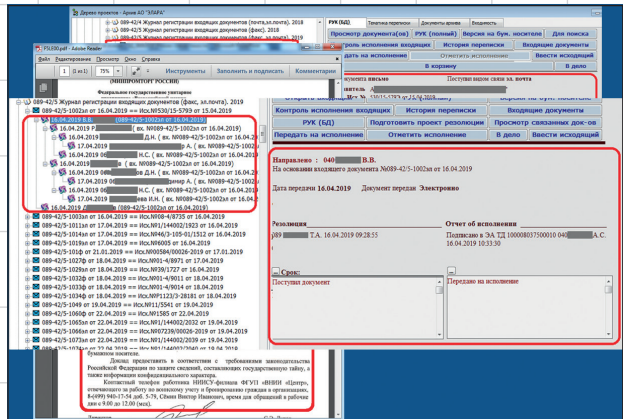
Дерево проектов - Архив АО "ЭЛАРА"
089-42/4 Журнал регистрации входящих документов (почта,эл.почта). 2018
089-42/5 Журнал регистрации входящих документов (факс). 2018
089-42/4 Журнал регистрации входящих документов (почта,эл.почта). 2019

РУК (БД) | Тематика переписки | Документы архива | Видимость
Проект документа(ов) | РУК (полный) | Версия на бум. носителе | Для поиска
Контроль исполнения документов | История переписки | Входящие документы
Дать на исполнение | Отметить исполнение | Ввести исходящий
В корзину | В дело

P5l390.pdf - Adobe Reader
Файл Редактирование Просмотр Окно Справка
1 / 1 | 75% | Инструменты | Заполнить и подписать | Комментарии

089-42/5 Журнал регистрации входящих документов (факс,эл.почта). 2019
089-42/5-1002вх от 16.04.2019 == Исх.№530/15-5793 от 15.04.2019
16.04.2019 В. (089-42/5-1002вх от 16.04.2019)
16.04.2019 Д.Н. ( вх. №089-42/5-1002вх от 16.04.2019
16.04.2019 Д.Н. ( вх. №089-42/5-1002вх от 16.04.2019
17.04.2019 А. ( вх. №089-42/5-1002вх от 16.04.2019
16.04.2019 Н.С. ( вх. №089-42/5-1002вх от 16.04.2019
16.04.2019 Д.Н. ( вх. №089-42/5-1002вх от 16.04.2019
17.04.2019 А. ( вх. №089-42/5-1002вх от 16.04.2019
16.04.2019 Н.С. ( вх. №089-42/5-1002вх от 16.04.2019
17.04.2019 И.Н. ( вх. №089-42/5-1002вх от 16.04.2019
089-42/5-1002вх от 16.04.2019 == Исх.№08-4/8735 от 16.04.2019
089-42/5-1011вх от 17.04.2019 == Исх.№01-1/144002/1923 от 16.04.2019
089-42/5-1012вх от 17.04.2019 == Исх.№46/3-105-01/1512 от 16.04.2019
089-42/5-1014вх от 17.04.2019 == Исх.№N6005 от 16.04.2019
089-42/5-1016вх от 17.04.2019 == Исх.№N01-4/9801 от 17.01.2019
089-42/5-1027вх от 18.04.2019 == Исх.№01-4/8971 от 17.04.2019
089-42/5-1028вх от 18.04.2019 == Исх.№N39/1727 от 17.04.2019
089-42/5-1032вх от 18.04.2019 == Исх.№01-4/9011 от 18.04.2019
089-42/5-1033вх от 18.04.2019 == Исх.№01-4/9012 от 18.04.2019
089-42/5-1034вх от 18.04.2019 == Исх.№NP1123/3-28181 от 18.04.2019
089-42/5-1049вх от 19.04.2019 == Исх.№11/5541 от 19.04.2019
089-42/5-1060вх от 22.04.2019 == Исх.№N1585 от 22.04.2019
089-42/5-1063вх от 22.04.2019 == Исх.№01-1/144002/2032 от 19.04.2019
089-42/5-1065вх от 22.04.2019 == Исх.№07239/00026-2019 от 19.04.2019
089-42/5-1067вх от 22.04.2019 == Исх.№01-1/144002/2042 от 19.04.2019

Федеральное государственное унитарное
(ФНИПРОЕКТ РОССИИ)

бумажном носителе.
Доклад предоставить в соответствии с требованиями законодательства Российской Федерации по защите сведений, составляющих государственную тайну, а также информации конфиденциального характера.
Контактный телефон работника НИИСУ-филиала ФГУП «НИИ «Центр», отвечающего за работу по основному учету и бронированию граждан в организациях, 8-(499) 940-17-54 доб. 5-78, Сёмин Виктор Иванович, время для обращений в рабочие дни с 9.00 до 12.00 (мск).

документа письмо | Поступил видом связи эл. почта
Отправитель
Ответить сообщением | Версия на бум. носителе
Контроль исполнения документов | История переписки | Входящие документы
РУК (БД) | Подготовить проект резолюции | Просмотр связанных док-ов
Передать на исполнение | Отметить исполнение | В дело | Ввести исходящий

Направлено : 040 В.В.
На основании входящего документа №089-42/5-1002вх от 16.04.2019

Дата передачи 16.04.2019 Документ передан Электронно

Резолюция
089 Т.А. 16.04.2019 09:28:55

Отчет об исполнении
Подписано в ЭА ТД 100008037500010 040 А.С.
16.04.2019 10:33:30

Срок:
Поступил документ

Передано на исполнение